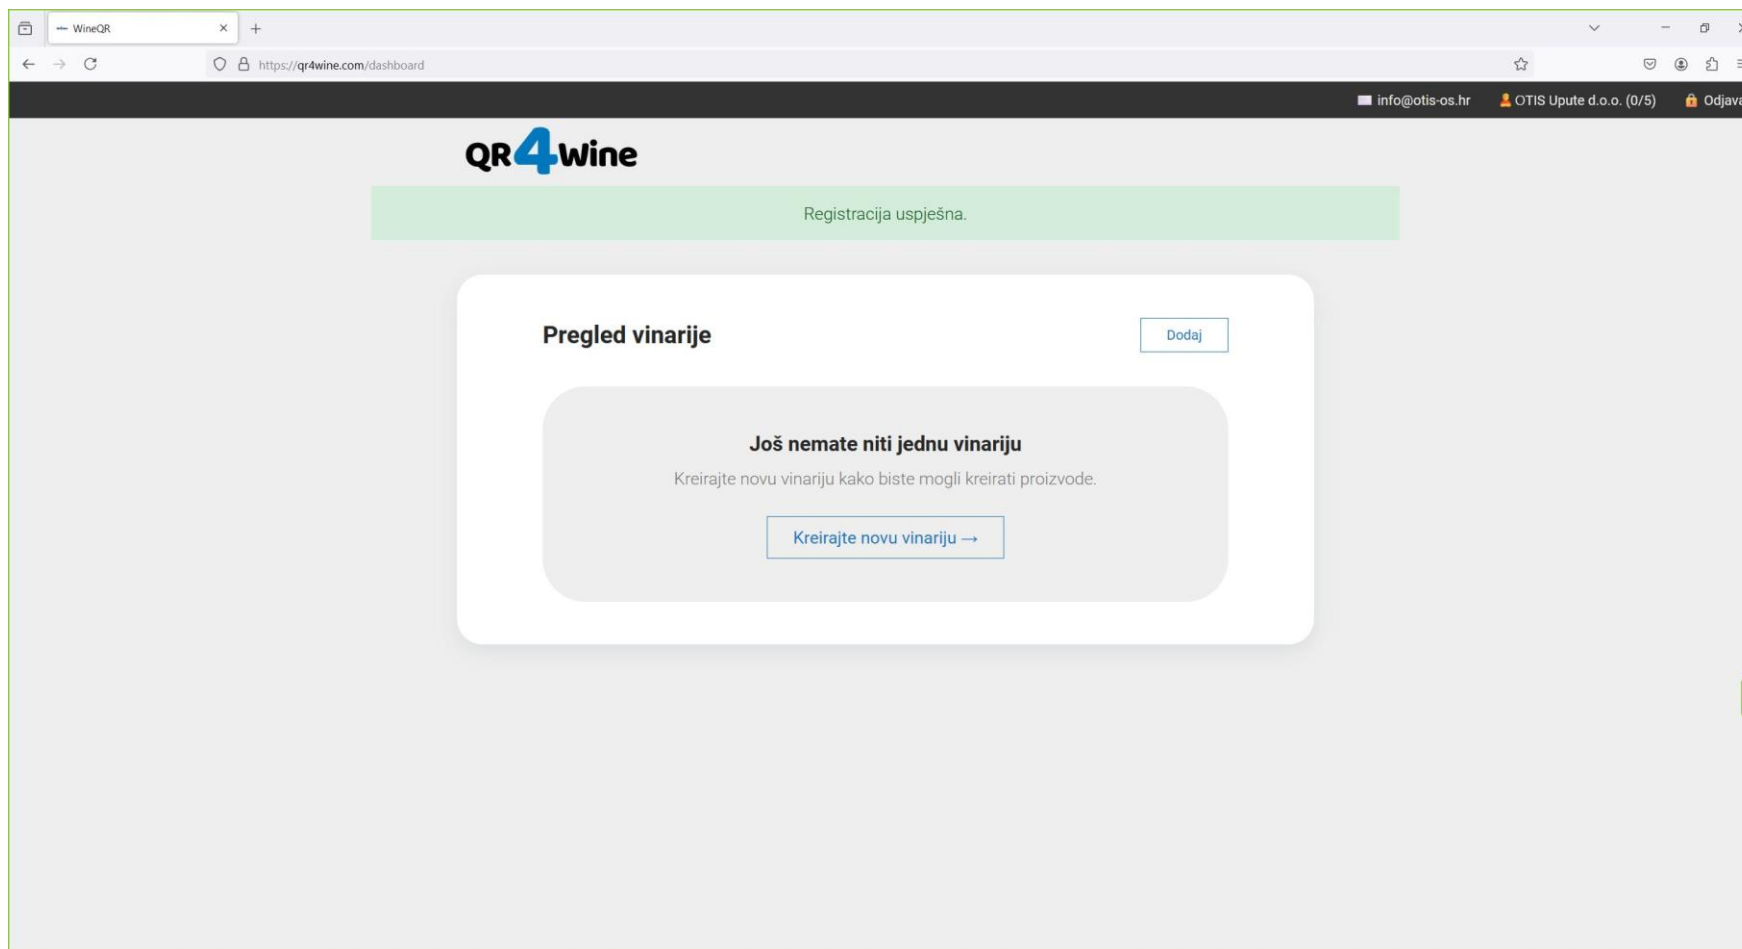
WineQR

https://qr4wine.com/dashboard

info@otis-os.hr OTIS Upute d.o.o. (0/5) Odjava

QR4wine

Registracija uspješna.

Pregled vinarije

Dodaj

Još nemate niti jednu vinariju

Kreirajte novu vinariju kako biste mogli kreirati proizvode.

Kreirajte novu vinariju →